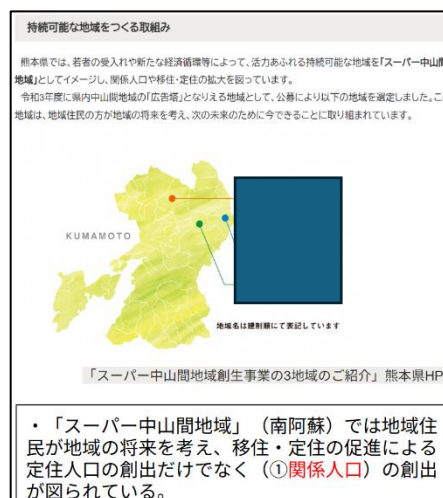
持続可能な地域をつくる取組み

熊本県では、若者の受入れや新たな経済循環等によって、活力あふれる持続可能な地域を「スーパー中山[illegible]地域」としてイメージし、関係人口や移住・定住の拡大を図っています。

令和3年度に県内中山間地域の「広告塔」となりえる地域として、公募により以下の地域を選定しました。こ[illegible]地域は、地域住民の方が地域の将来を考え、次の未来のために今できることに取り組まれています。

KUMAMOTO

地域名は提案順にて表記しています

「スーパー中山間地域創生事業の3地域のご紹介」熊本県HP

・「スーパー中山間地域」（南阿蘇）では地域住民が地域の将来を考え、移住・定住の促進による定住人口の創出だけでなく（①関係人口）の創出が図られている。